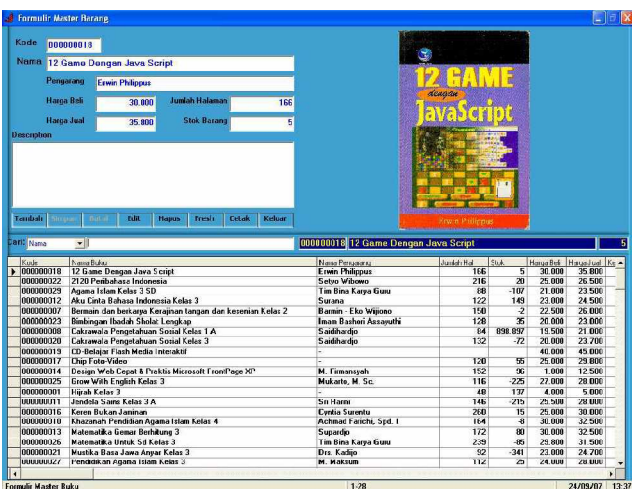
Formulir Master Barang

Kode 000000018

Nama 12 Game Dengan Java Script

Pengarang Erwin Philippus

Harga Beli 30.800 Jumlah Halaman 166

Harga Jual 35.800 Stok Barang 5

Description

Tambah Simpan Batal Edit Hapus Fresh Cetak Keluar

12 GAME dengan JavaScript

Erwin Philippus

Cari Nama

000000018 12 Game Dengan Java Script 5

| Kode | Nama Buku | Nama Pengarang | Jumlah Hal | Stok | Harga Beli | Harga Jual | Ke |
|---|---|---|---|---|---|---|---|
| 000000018 | 12 Game Dengan Java Script | Erwin Philippus | 166 | 5 | 30.000 | 35.800 | |
| 000000022 | 2120 Peribahasa Indonesia | Setyo Wibowo | 216 | 20 | 25.000 | 26.500 | |
| 000000029 | Agama Islam Kelas 3 SD | Tim Bina Karya Guru | 88 | -107 | 21.000 | 23.500 | |
| 000000012 | Aku Cinta Bahasa Indonesia Kelas 3 | Surana | 122 | 149 | 23.000 | 24.500 | |
| 000000007 | Bermain dan berkarya Kerajinan tangan dan kesenian Kelas 2 | Barmin - Eko Wijiono | 150 | -2 | 22.500 | 26.000 | |
| 000000023 | Bimbingan Ibadah Sholat Lengkap | Imam Bashori Assayuthi | 128 | 35 | 20.000 | 23.000 | |
| 000000008 | Cakrawala Pengetahuan Sosial Kelas 1 A | Saidihardjo | 64 | 898.897 | 19.500 | 21.000 | |
| 000000020 | Cakrawala Pengetahuan Sosial Kelas 3 | Saidihardjo | 132 | -72 | 20.000 | 23.700 | |
| 000000019 | CD-Belajar Flash Media Interaktif | - | | | 40.000 | 45.000 | |
| 000000017 | Chip Foto-Video | - | 120 | 55 | 25.000 | 29.800 | |
| 000000014 | Design Web Cepat & Praktis Microsoft FrontPage XP | M. Firmansyah | 152 | 96 | 1.000 | 12.500 | |
| 000000025 | Grow With English Kelas 3 | Mukarte, M. Sc. | 116 | -225 | 27.000 | 28.000 | |
| 000000001 | Hijrah Kelas 3 | - | 48 | 137 | 4.000 | 5.000 | |
| 000000011 | Jendela Sains Kelas 3 A | Sri Harmi | 146 | -215 | 25.500 | 28.000 | |
| 000000016 | Keren Bukan Jaminan | Cynthia Surentu | 260 | 15 | 25.000 | 30.000 | |
| 000000010 | Khazanah Pendidikan Agama Islam Kelas 4 | Achmad Farichi, Spd. I | 164 | -8 | 30.000 | 32.500 | |
| 000000013 | Matematika Gemar Berhitung 3 | Supardjo | 172 | 80 | 30.000 | 32.500 | |
| 000000026 | Matematika Untuk Sd Kelas 3 | Tim Bina Karya Guru | 239 | -85 | 29.800 | 31.500 | |
| 000000021 | Mustika Basa Jawa Anyar Kelas 3 | Drs. Kadijo | 52 | -341 | 23.000 | 24.700 | |
| 000000027 | Pendidikan Agama Islam Kelas 3 | M. Maksum | 112 | 25 | 24.000 | 28.000 | |

Formulir Master Buku 1-28 24/09/07 13:37